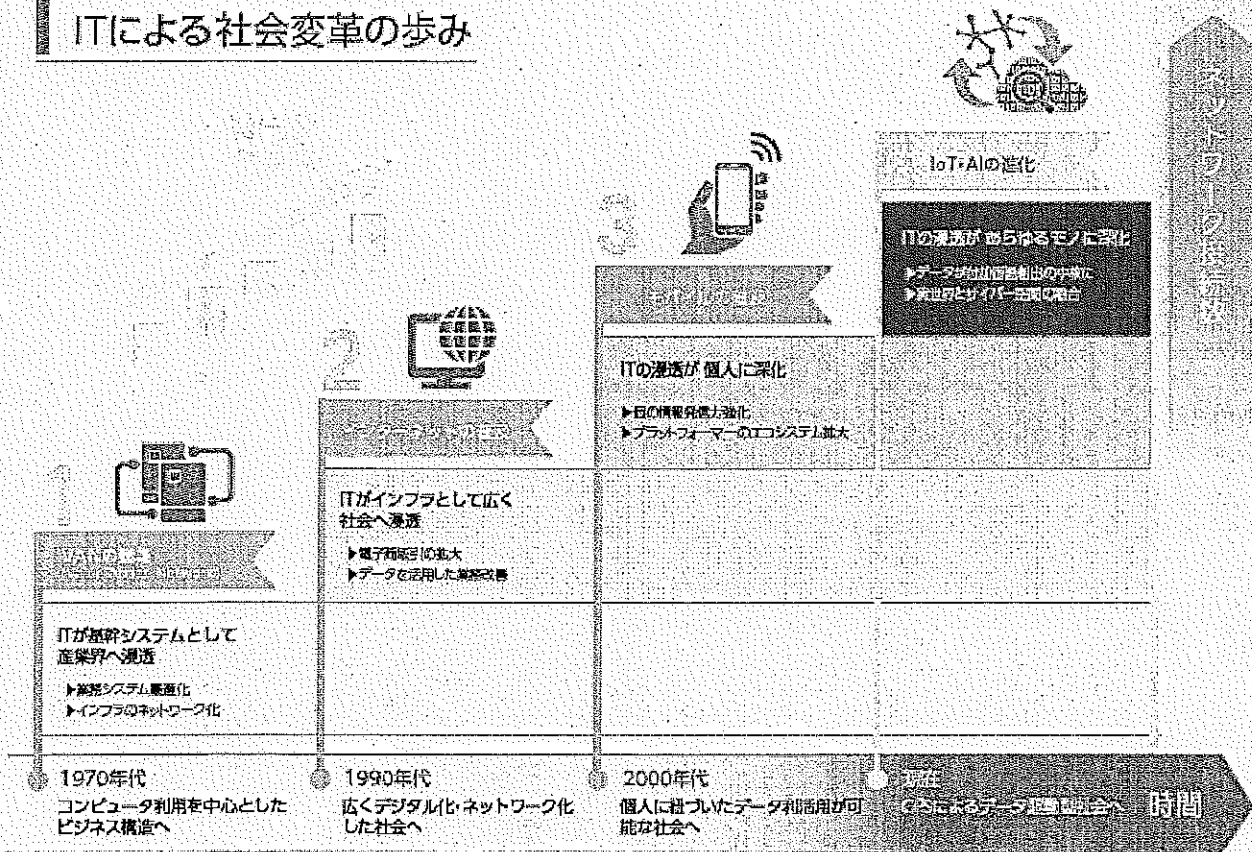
ITによる社会変革の歩み

ネットワーク接続数

IoT・AIの進化

ITの浸透があらゆるモノに深化

▶データが付加価値創出の中核に
▶実世界とサイバー空間の融合

3

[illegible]

ITの浸透が個人に深化

▶個の情報発信力強化
▶プラットフォーマーのエコシステム拡大

2

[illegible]

ITがインフラとして広く社会へ浸透

▶電子商取引の拡大
▶データを活用した業務改善

1

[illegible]

ITが基幹システムとして産業界へ浸透

▶業務システム最適化
▶インフラのネットワーク化

1970年代
コンピュータ利用を中心としたビジネス構造へ

1990年代
広くデジタル化・ネットワーク化した社会へ

2000年代
個人に紐づいたデータ利活用が可能な社会へ

現在
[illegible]によるデータ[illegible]社会へ

時間